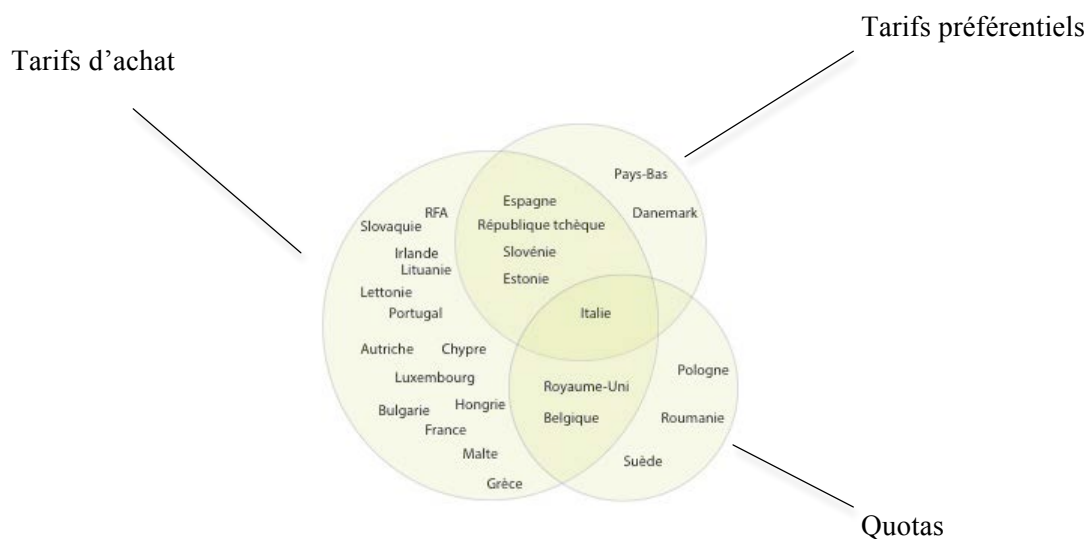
Tarifs préférentiels

Tarifs d'achat

Pays-Bas
Danemark

Espagne
République tchèque
Slovénie
Estonie

RFA
Slovaquie
Irlande
Lituanie
Lettonie
Portugal

Italie

Autriche
Chypre
Luxembourg
Bulgarie
Hongrie
France
Malte
Grèce

Royaume-Uni
Belgique

Pologne
Roumanie
Suède

Quotas